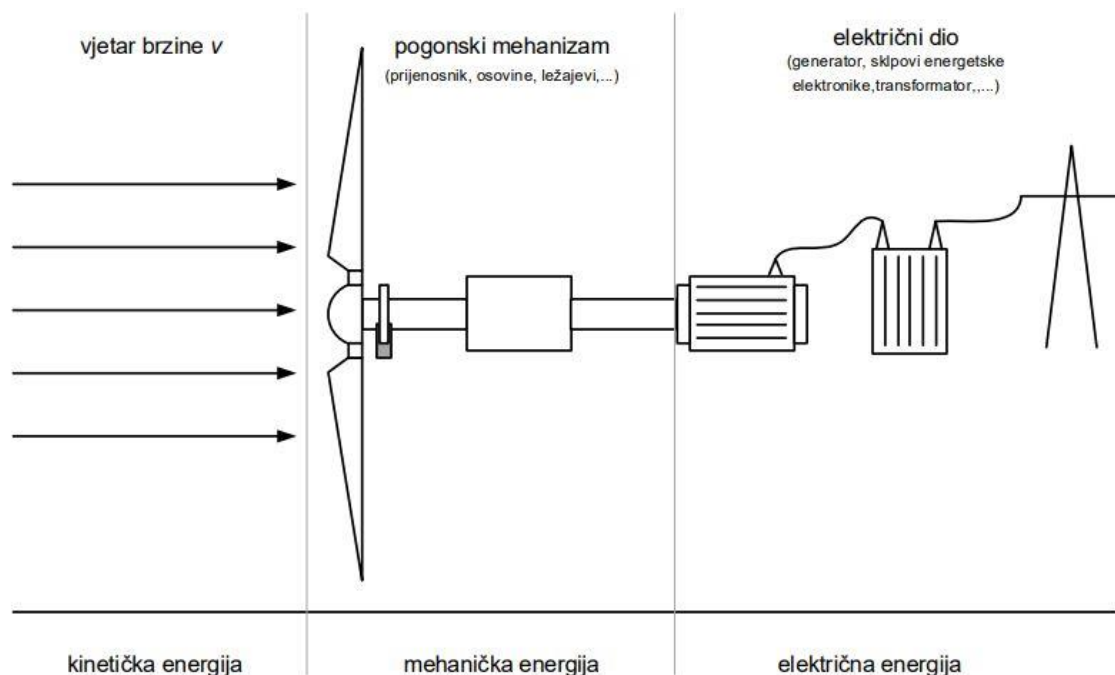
vjetar brzine $v$

pogonski mehanizam
(prijenosnik, osovine, ležajevi,...)

električni dio
(generator, sklpovi energetske elektronike,transformator,,...)

kinetička energija

mehanička energija

električna energija